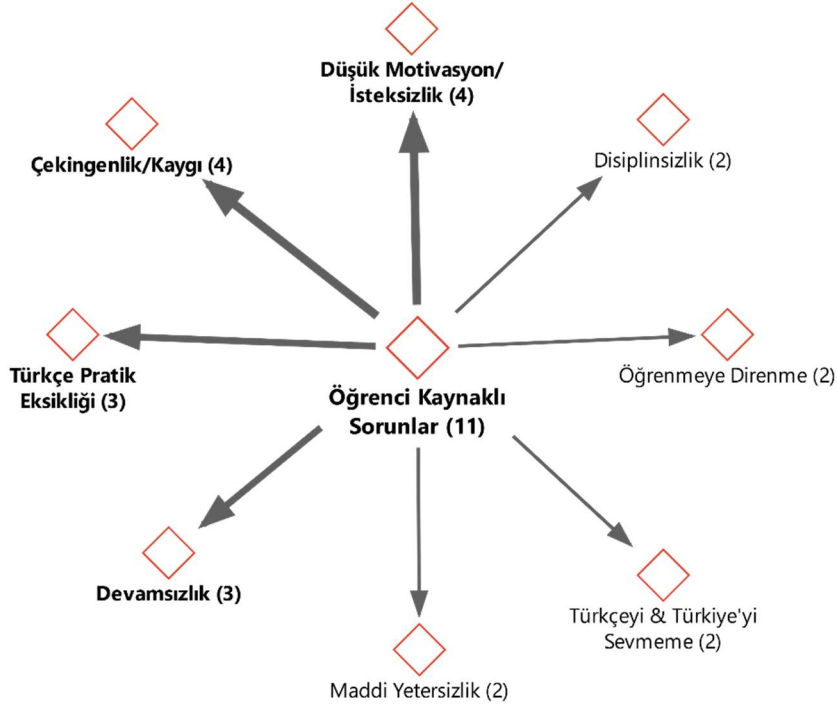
Düşük Motivasyon/ İsteksizlik (4)

Çekingenlik/Kaygı (4)

Disiplinsizlik (2)

Türkçe Pratik Eksikliği (3)

Öğrenci Kaynaklı Sorunlar (11)

Öğrenmeye Direnme (2)

Devamsızlık (3)

Türkçeyi & Türkiye'yi Sevmeme (2)

Maddi Yetersizlik (2)